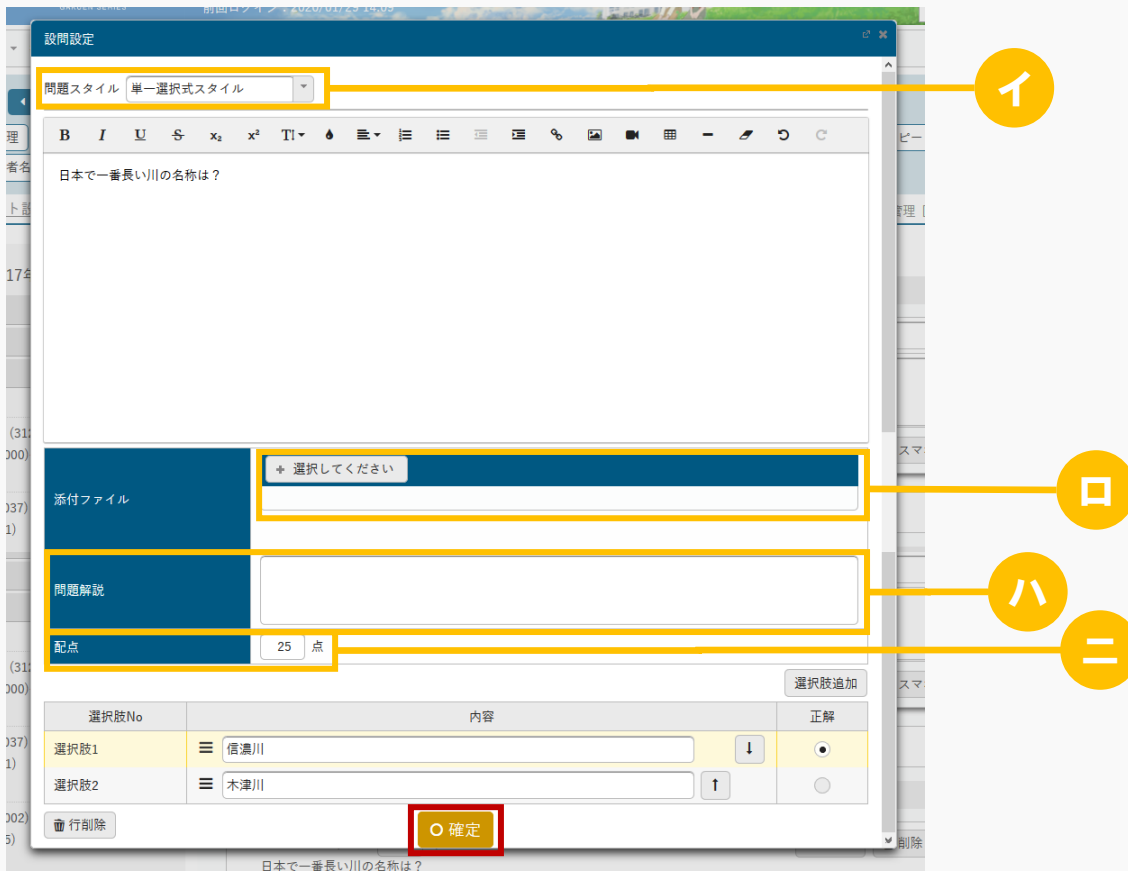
設問設定

問題スタイル 単一選択式スタイル

イ

B I U S $x_2$ $x^2$ TI

日本で一番長い川の名称は？

添付ファイル
+ 選択してください

ロ

問題解説

ハ

配点 25 点

ニ

選択肢追加

| 選択肢No | 内容 | 正解 |
|---|---|---|
| 選択肢1 | 信濃川 | ● |
| 選択肢2 | 木津川 | ○ |

行削除

確定

日本で一番長い川の名称は？